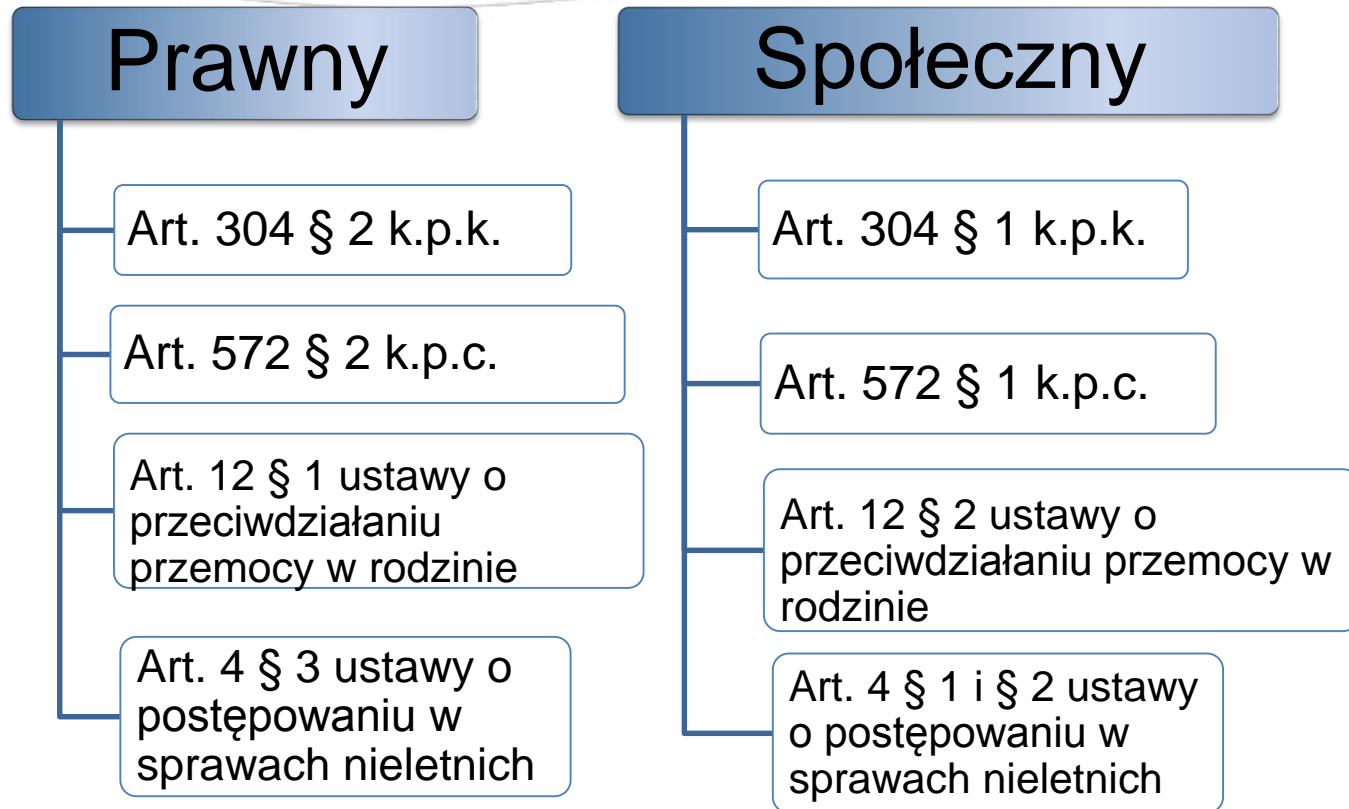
Prawny

Art. 304 § 2 k.p.k.

Art. 572 § 2 k.p.c.

Art. 12 § 1 ustawy o przeciwdziałaniu przemocy w rodzinie

Art. 4 § 3 ustawy o postępowaniu w sprawach nieletnich

Społeczny

Art. 304 § 1 k.p.k.

Art. 572 § 1 k.p.c.

Art. 12 § 2 ustawy o przeciwdziałaniu przemocy w rodzinie

Art. 4 § 1 i § 2 ustawy o postępowaniu w sprawach nieletnich